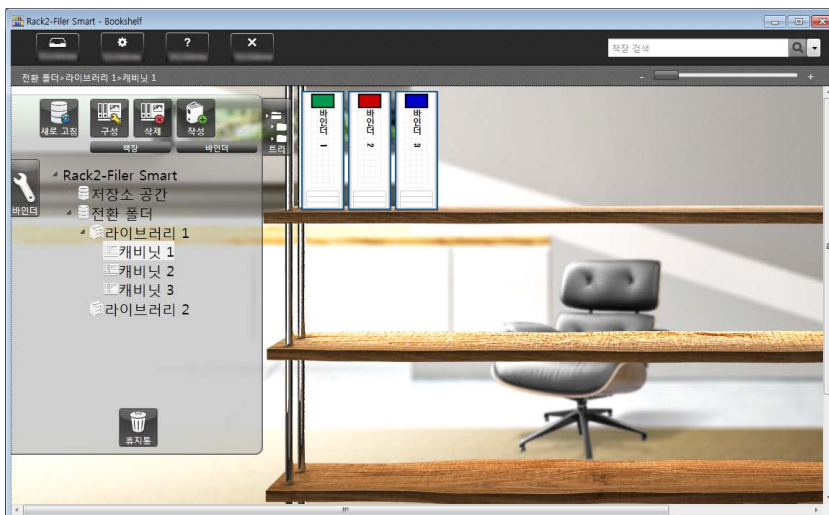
Rack2-Filer Smart - Bookshelf

?

책장 검색

전환 폴더>라이브러리 1>캐비닛 1

새로 고침 구성 삭제 작성
책장 바인더

트리

바인더

Rack2-Filer Smart
저장소 공간
전환 폴더
라이브러리 1
캐비닛 1
캐비닛 2
캐비닛 3
라이브러리 2

휴지통

바인더 1
바인더 2
바인더 3